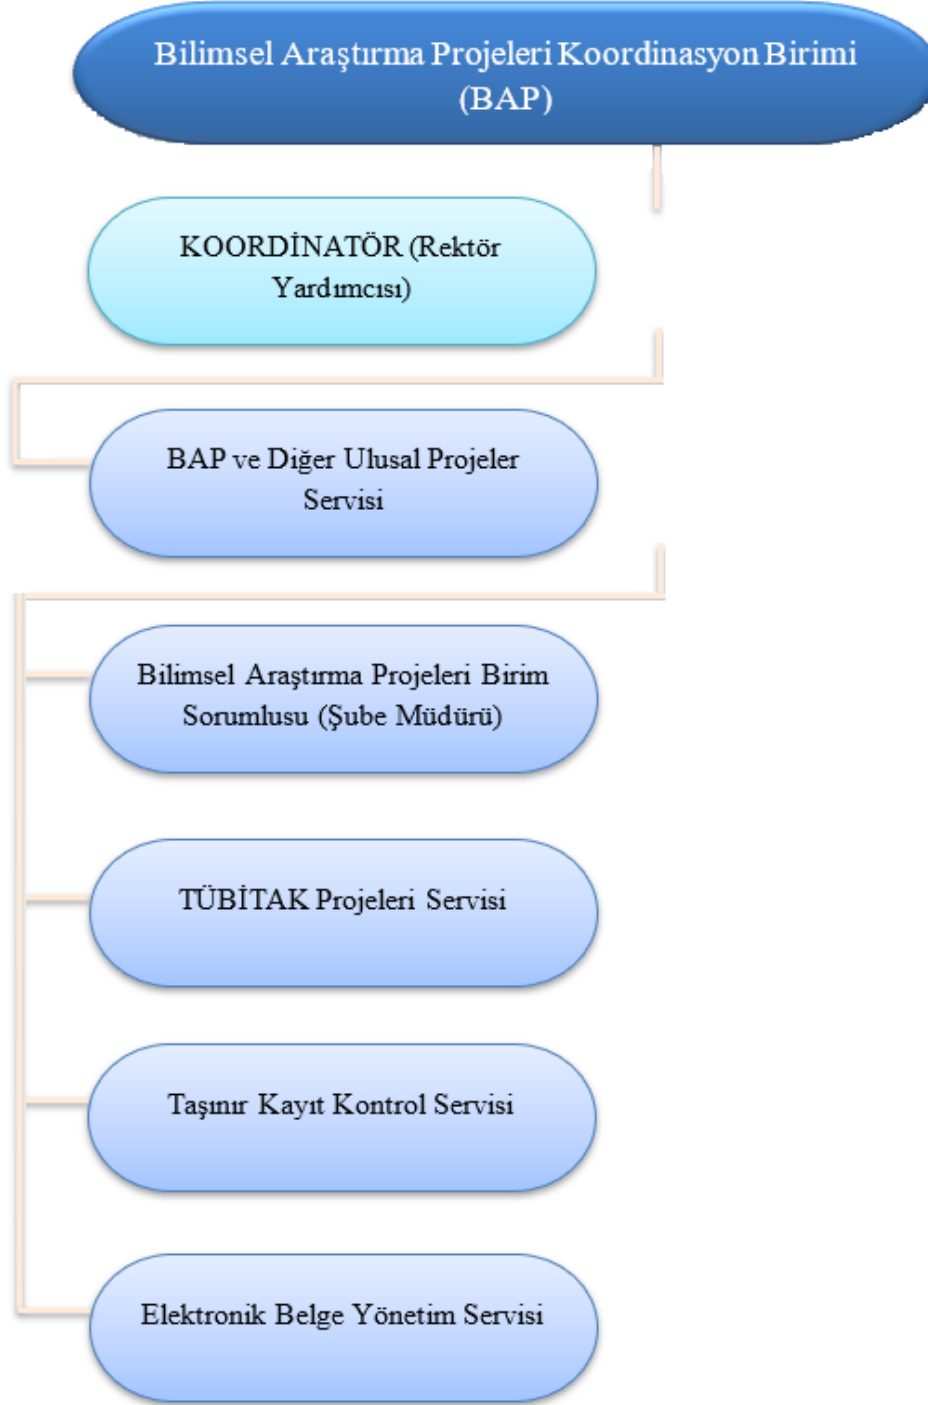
Bilimsel Araştırma Projeleri Koordinasyon Birimi (BAP)

KOORDİNATÖR (Rektör Yardımcısı)

BAP ve Diğer Ulusal Projeler Servisi

Bilimsel Araştırma Projeleri Birim Sorumlusu (Şube Müdürü)

TÜBİTAK Projeleri Servisi

Taşınır Kayıt Kontrol Servisi

Elektronik Belge Yönetim Servisi